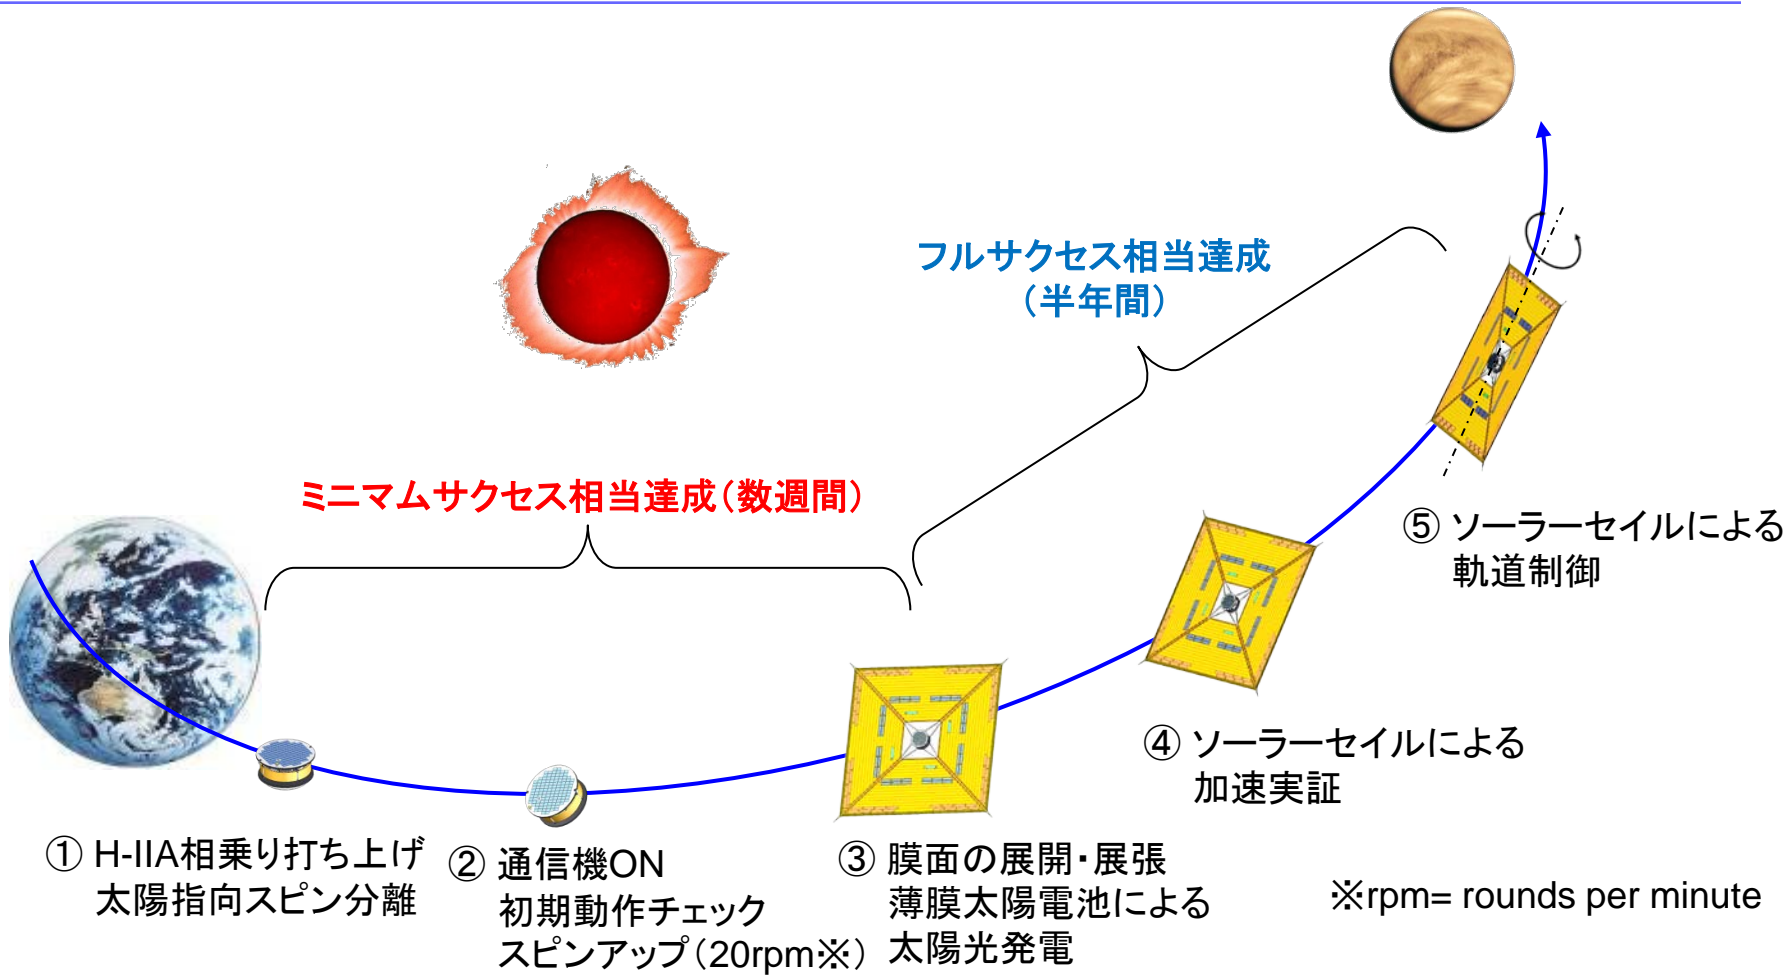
フルサクセス相当達成
（半年間）

ミニマムサクセス相当達成（数週間）

⑤ ソーラーセイルによる
軌道制御

④ ソーラーセイルによる
加速実証

① H-IIA相乗り打ち上げ
太陽指向スピン分離

② 通信機ON
初期動作チェック
スピンアップ（20rpm※）

③ 膜面の展開・展張
薄膜太陽電池による
太陽光発電

※rpm= rounds per minute